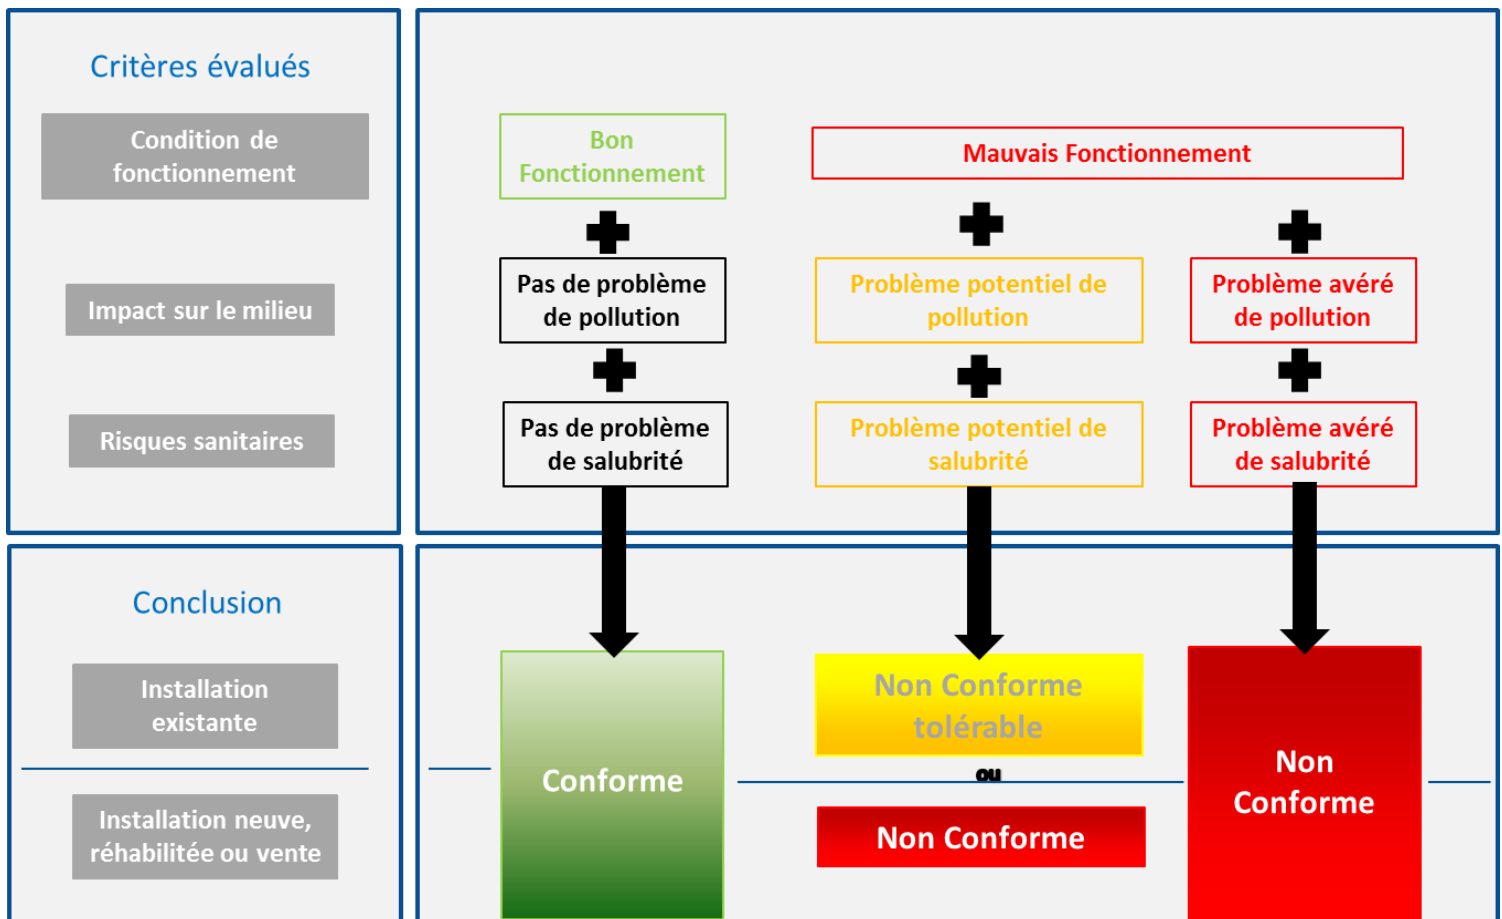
Critères évalués

Condition de fonctionnement

Impact sur le milieu

Risques sanitaires

Bon Fonctionnement

Pas de problème de pollution

Pas de problème de salubrité

Mauvais Fonctionnement

Problème potentiel de pollution

Problème potentiel de salubrité

Problème avéré de pollution

Problème avéré de salubrité

Conclusion

Installation existante

Installation neuve, réhabilitée ou vente

Conforme

Non Conforme tolérable

ou

Non Conforme

Non Conforme